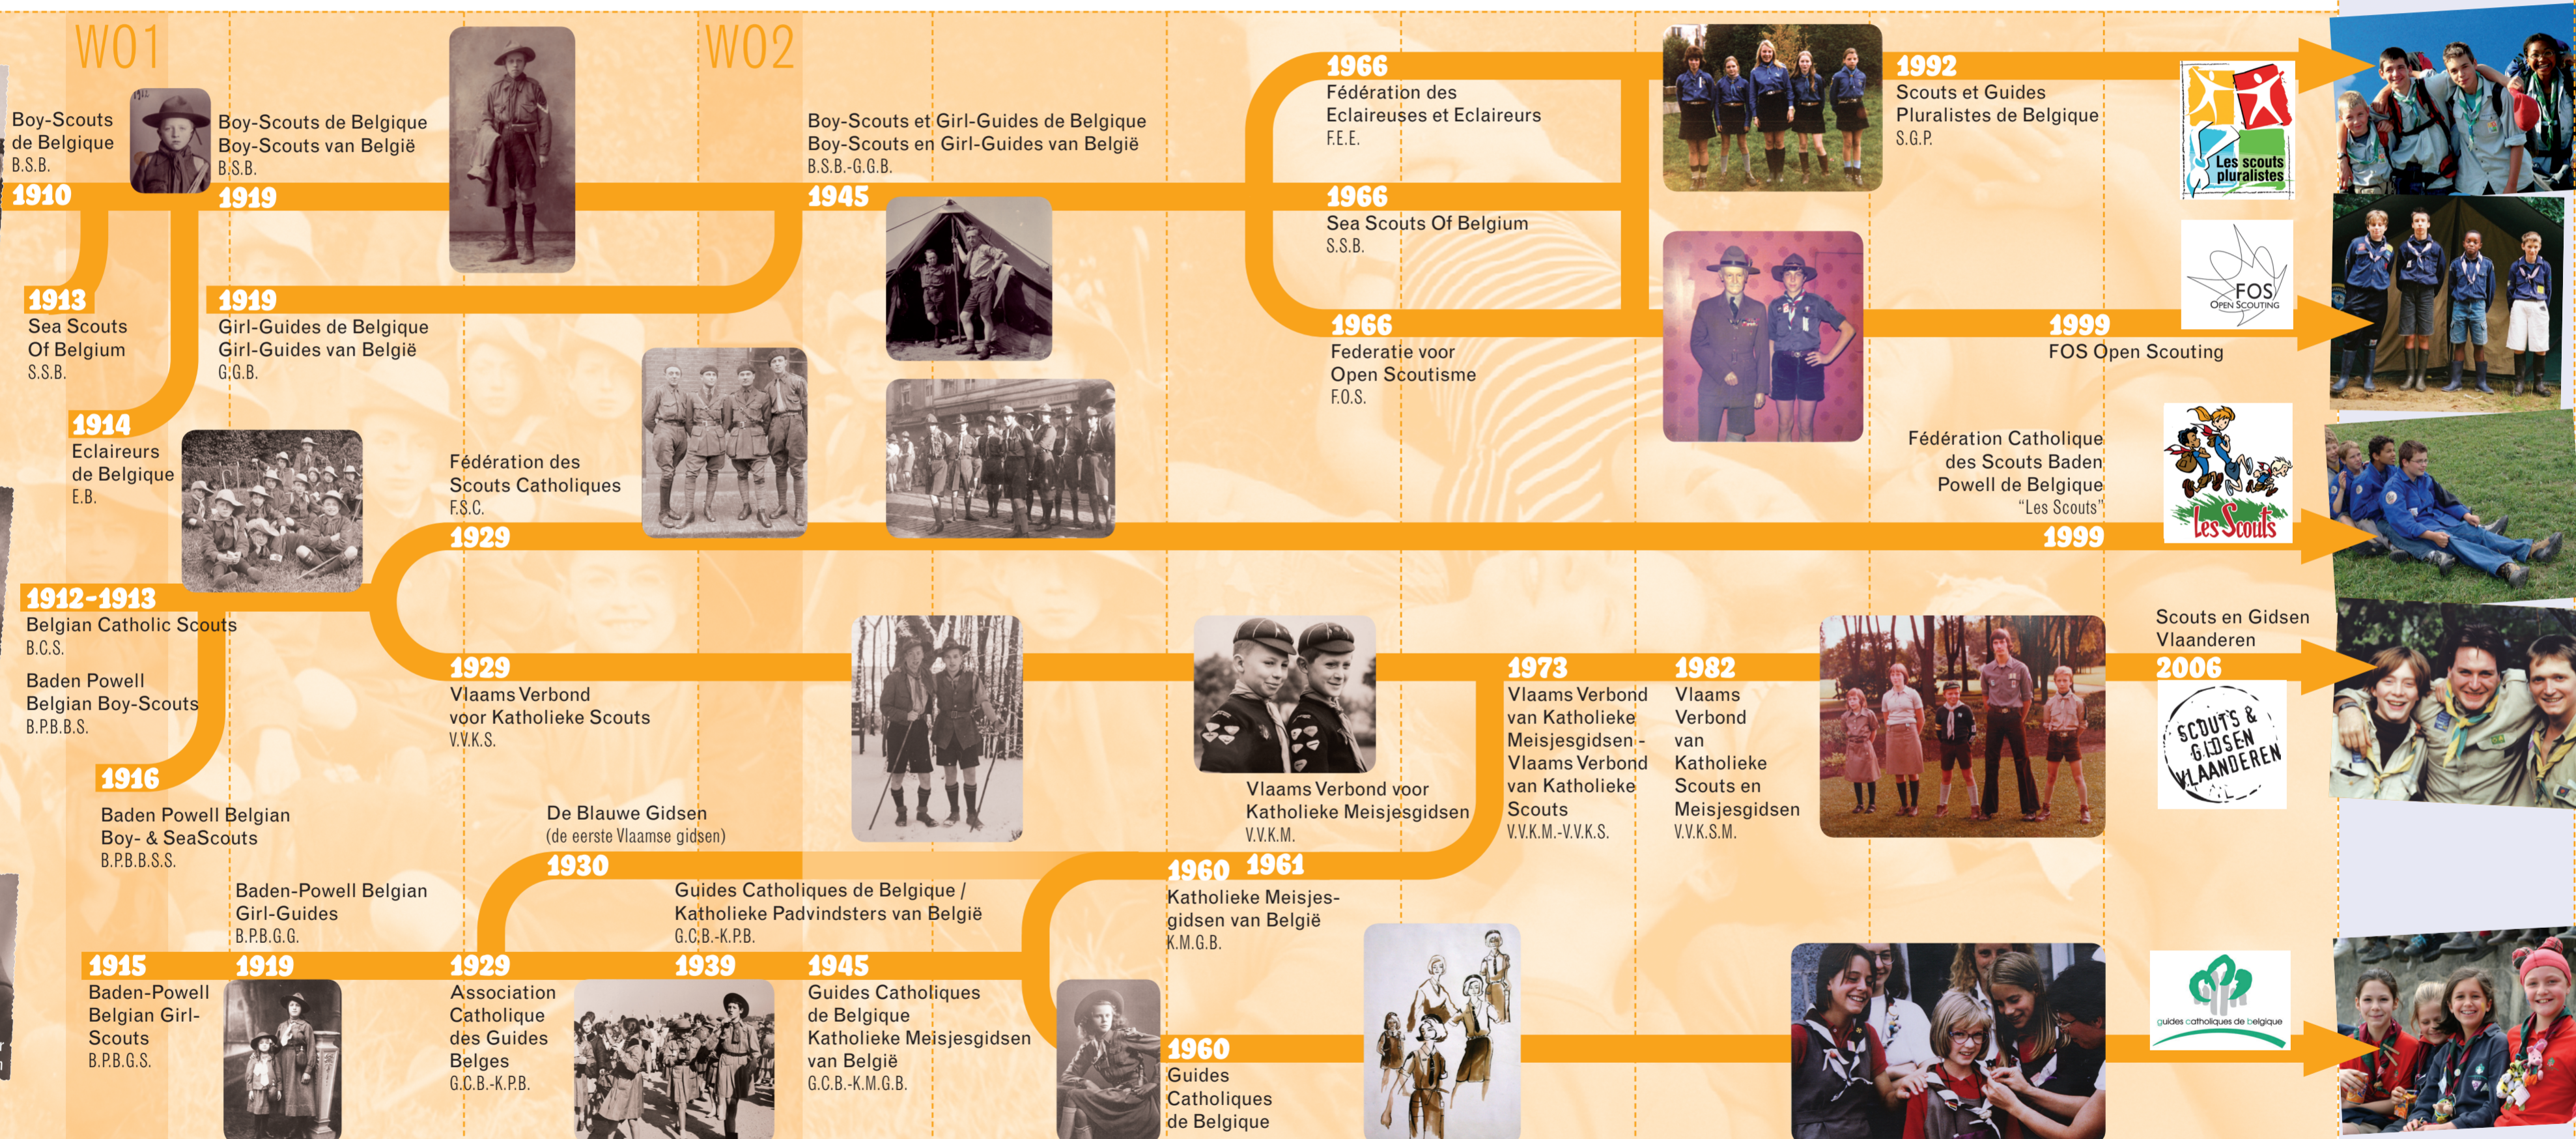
WO1

WO2

Boy-Scouts de Belgique
B.S.B.

1910

Boy-Scouts de Belgique
Boy-Scouts van België
B.S.B.

1919

1913
Sea Scouts Of Belgium
S.S.B.

1919
Girl-Guides de Belgique
Girl-Guides van België
G.G.B.

1914
Eclaireurs de Belgique
E.B.

Boy-Scouts et Girl-Guides de Belgique
Boy-Scouts en Girl-Guides van België
B.S.B.-G.G.B.

1945

1966
Fédération des Eclaireuses et Eclaireurs
F.E.E.

1966
Sea Scouts Of Belgium
S.S.B.

1966
Federatie voor Open Scoutisme
F.O.S.

1992
Scouts et Guides Pluralistes de Belgique
S.G.P.

Les scouts pluralistes

FOS OPEN SCOUTING

1999
FOS Open Scouting

Fédération Catholique des Scouts Baden Powell de Belgique
"Les Scouts"

Les Scouts

1999

Fédération des Scouts Catholiques
F.S.C.

1929

1912-1913
Belgian Catholic Scouts
B.C.S.

Baden Powell Belgian Boy-Scouts
B.P.B.B.S.

1916
Baden Powell Belgian Boy- & SeaScouts
B.P.B.B.S.S.

1929
Vlaams Verbond voor Katholieke Scouts
V.V.K.S.

Vlaams Verbond voor Katholieke Meisjesgidsen
V.V.K.M.

1973
Vlaams Verbond van Katholieke Meisjesgidsen - Vlaams Verbond van Katholieke Scouts
V.V.K.M.-V.V.K.S.

1982
Vlaams Verbond van Katholieke Scouts en Meisjesgidsen
V.V.K.S.M.

Scouts en Gidsen Vlaanderen
2006

SCOUTS & GIDSEN VLAANDEREN

De Blauwe Gidsen
(de eerste Vlaamse gidsen)

1930

Guides Catholiques de Belgique / Katholieke Padvindsters van België
G.C.B.-K.P.B.

1960 1961
Katholieke Meisjesgidsen van België
K.M.G.B.

Baden-Powell Belgian Girl-Guides
B.P.B.G.G.

1915
Baden-Powell Belgian Girl-Scouts
B.P.B.G.S.

1919

1929
Association Catholique des Guides Belges
G.C.B.-K.P.B.

1939

1945
Guides Catholiques de Belgique
Katholieke Meisjesgidsen van België
G.C.B.-K.M.G.B.

1960
Guides Catholiques de Belgique

guides catholiques de belgique